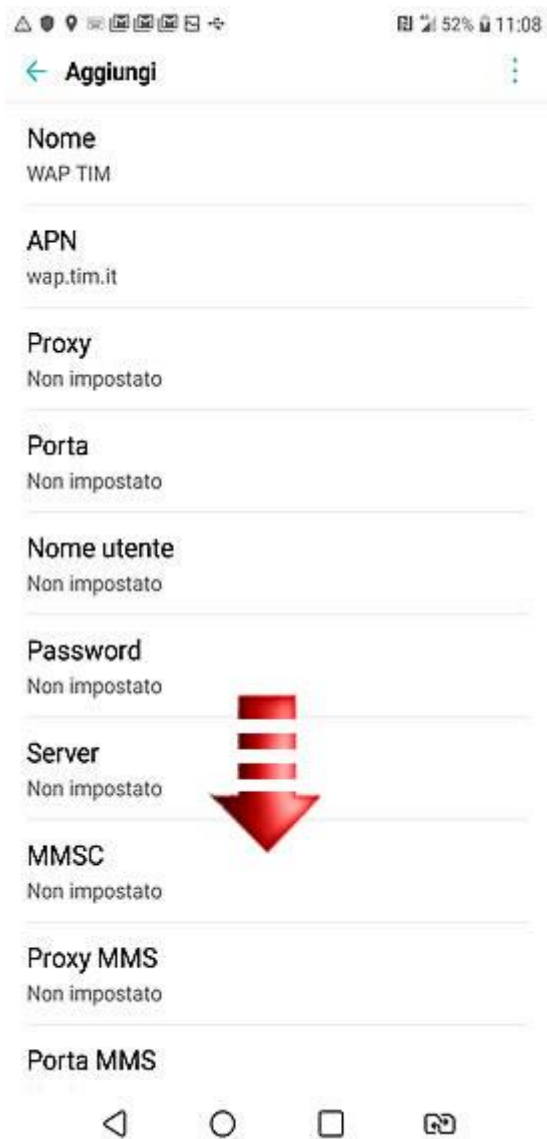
52% 11:08

Aggiungi

Nome
WAP TIM

APN
wap.tim.it

Proxy
Non impostato

Porta
Non impostato

Nome utente
Non impostato

Password
Non impostato

Server
Non impostato

MMSC
Non impostato

Proxy MMS
Non impostato

Porta MMS